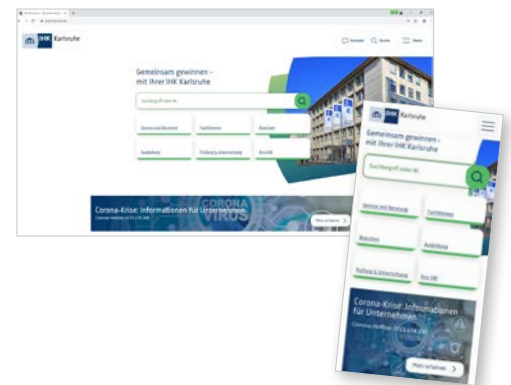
IHK Karlsruhe

Kontakt Suche Menü

Gemeinsam gewinnen – mit Ihrer IHK Karlsruhe

Suchbegriff oder Nr.

Service und Beratung

Fachthemen

Branchen

Ausbildung

Prüfung & Unterrichtung

Ihre IHK

CORONA VIRUS

Corona-Krise: Informationen für Unternehmen

Corona-Hotline: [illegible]

Mehr erfahren

IHK Karlsruhe

Gemeinsam gewinnen – mit Ihrer IHK Karlsruhe

Suchbegriff oder Nr.

Service und Beratung

Fachthemen

Branchen

Ausbildung

Prüfung & Unterrichtung

Ihre IHK

Corona-Krise: Informationen für Unternehmen

Corona-Hotline: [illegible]

Mehr erfahren